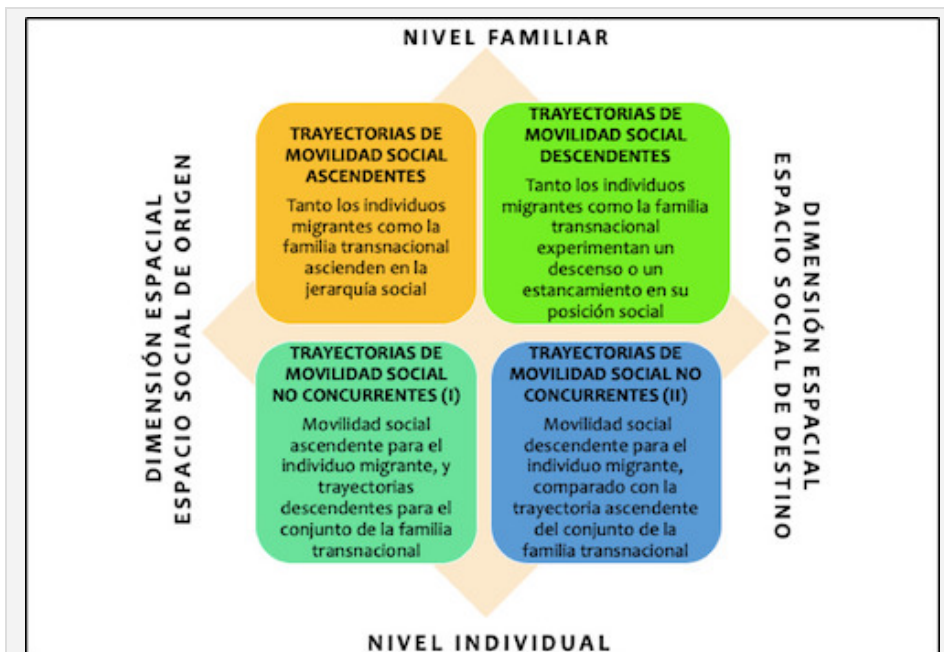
NIVEL FAMILIAR

DIMENSIÓN ESPACIAL
ESPACIO SOCIAL DE ORIGEN

TRAYECTORIAS DE MOVILIDAD SOCIAL ASCENDENTES

Tanto los individuos migrantes como la familia transnacional ascienden en la jerarquía social

TRAYECTORIAS DE MOVILIDAD SOCIAL DESCENDENTES

Tanto los individuos migrantes como la familia transnacional experimentan un descenso o un estancamiento en su posición social

TRAYECTORIAS DE MOVILIDAD SOCIAL NO CONCURRENTES (I)

Movilidad social ascendente para el individuo migrante, y trayectorias descendentes para el conjunto de la familia transnacional

TRAYECTORIAS DE MOVILIDAD SOCIAL NO CONCURRENTES (II)

Movilidad social descendente para el individuo migrante, comparado con la trayectoria ascendente del conjunto de la familia transnacional

DIMENSIÓN ESPACIAL
ESPACIO SOCIAL DE DESTINO

NIVEL INDIVIDUAL